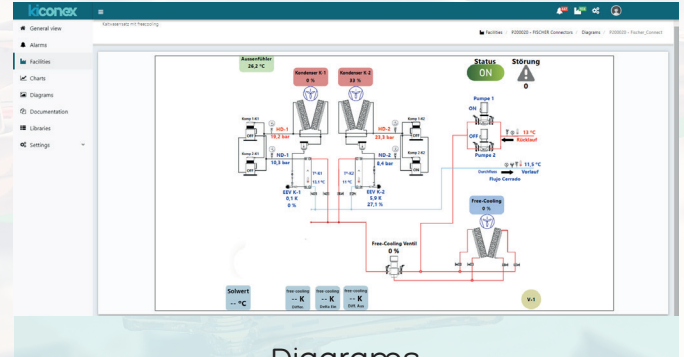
kiconex

General view
Alarms
Facilities
Charts
Diagrams
Documentation
Libraries
Settings

Kaltwassersatz mit Freecooling

Facilities / FI20020 - FISCHER Connectors / Diagrams / FI20020 - Fischer_Connect

Aussenfühler
26,2 °C

Kondenser K-1
0 %

Kondenser K-2
33 %

Status
ON

Störung
0

Pumpe 1
ON

OFF
Pumpe 2

13 °C
Rücklauf

11,5 °C
Verlauf

Durchfluss
Flujo Cerrado

Komp 1-K1
OFF

Komp 2-K1
OFF

Komp 1-K2
OFF

Komp 2-K2
ON

HD-1
10,2 bar

ND-1
10,3 bar

HD-2
23,3 bar

ND-2
8,4 bar

EEV K-1
0,1 K
0 %

EEV K-2
5,9 K
27,1 %

Free-Cooling
0 %

Free-Cooling Ventil
0 %

Sollwert
-- °C

Free cooling
-- K

Free cooling
-- K

Free cooling
-- K

V-1

Diagrams